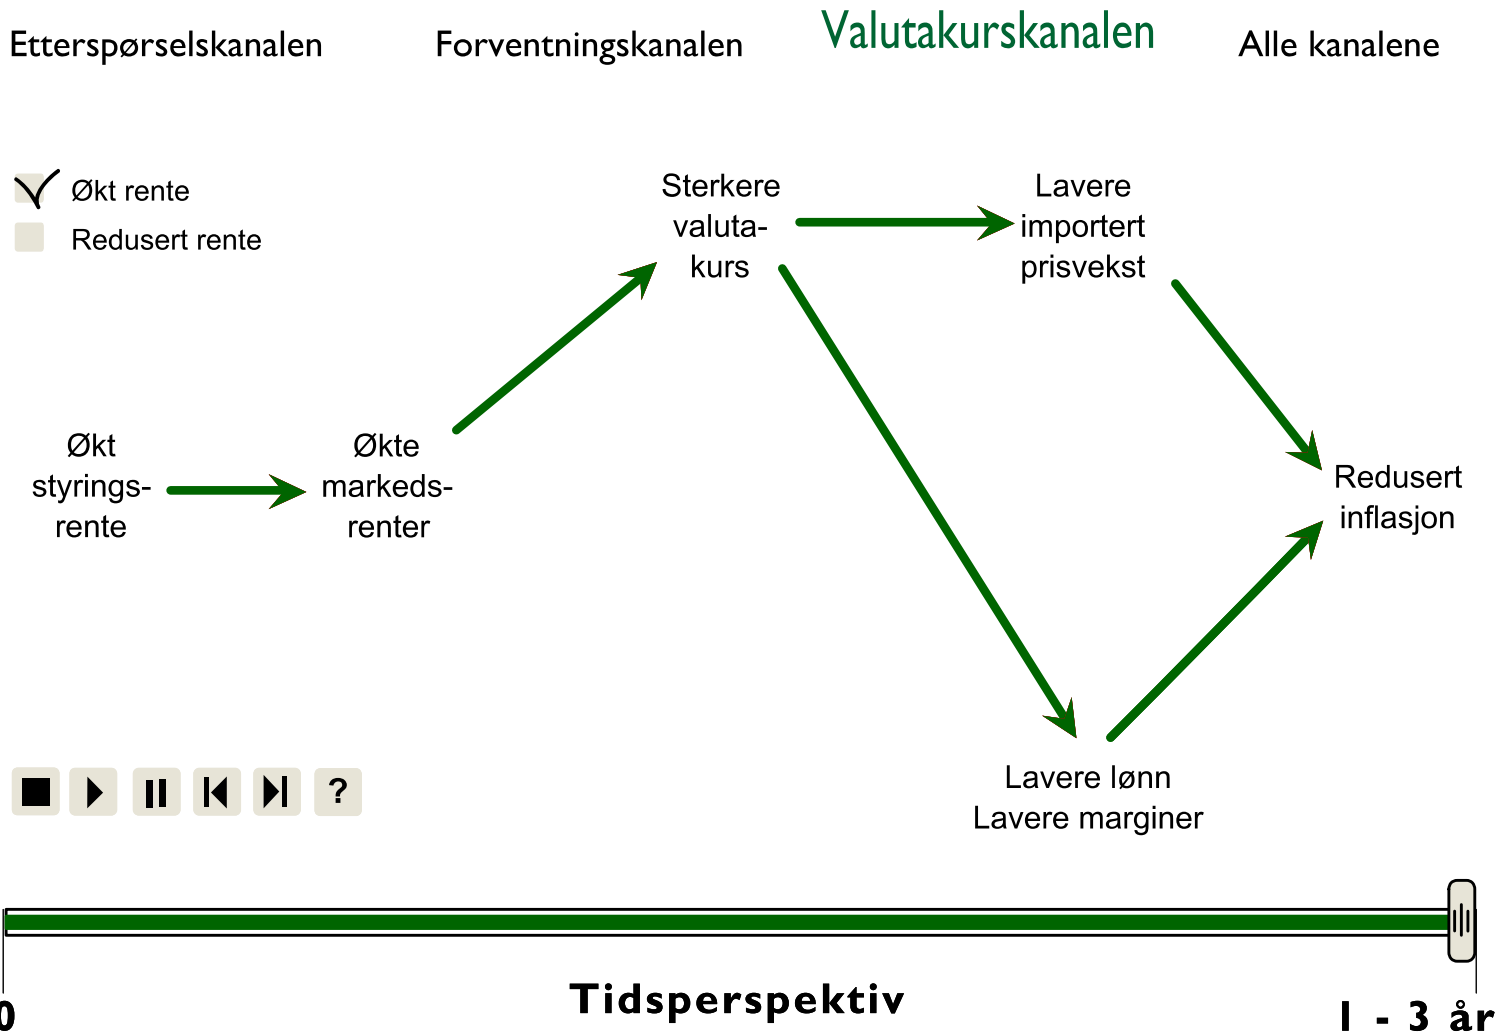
Etterspørselskanalen Forventningskanalen Valutakurskanalen Alle kanalene

Økt rente
Redusert rente

Sterkere valutakurs

Lavere importert prisvekst

Økt styringsrente

Økte markedsrenter

Redusert inflasjon

Lavere lønn
Lavere marginer

?

0 Tidsperspektiv 1 - 3 år